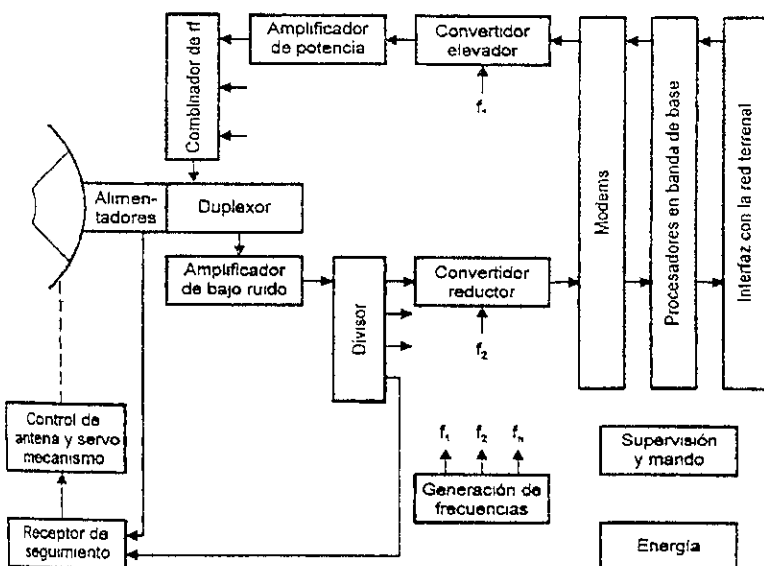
Amplificador de potencia

Convertidor elevador

$f_1$

Combinador de rf

Alimentadores

Duplexor

Amplificador de bajo ruido

Divisor

Convertidor reductor

$f_2$

Modems

Procesadores en banda de base

Interfaz con la red terrenal

Control de antena y servo mecanismo

$f_1$ $f_2$ $f_n$

Supervisión y mando

Generación de frecuencias

Receptor de seguimiento

Energía